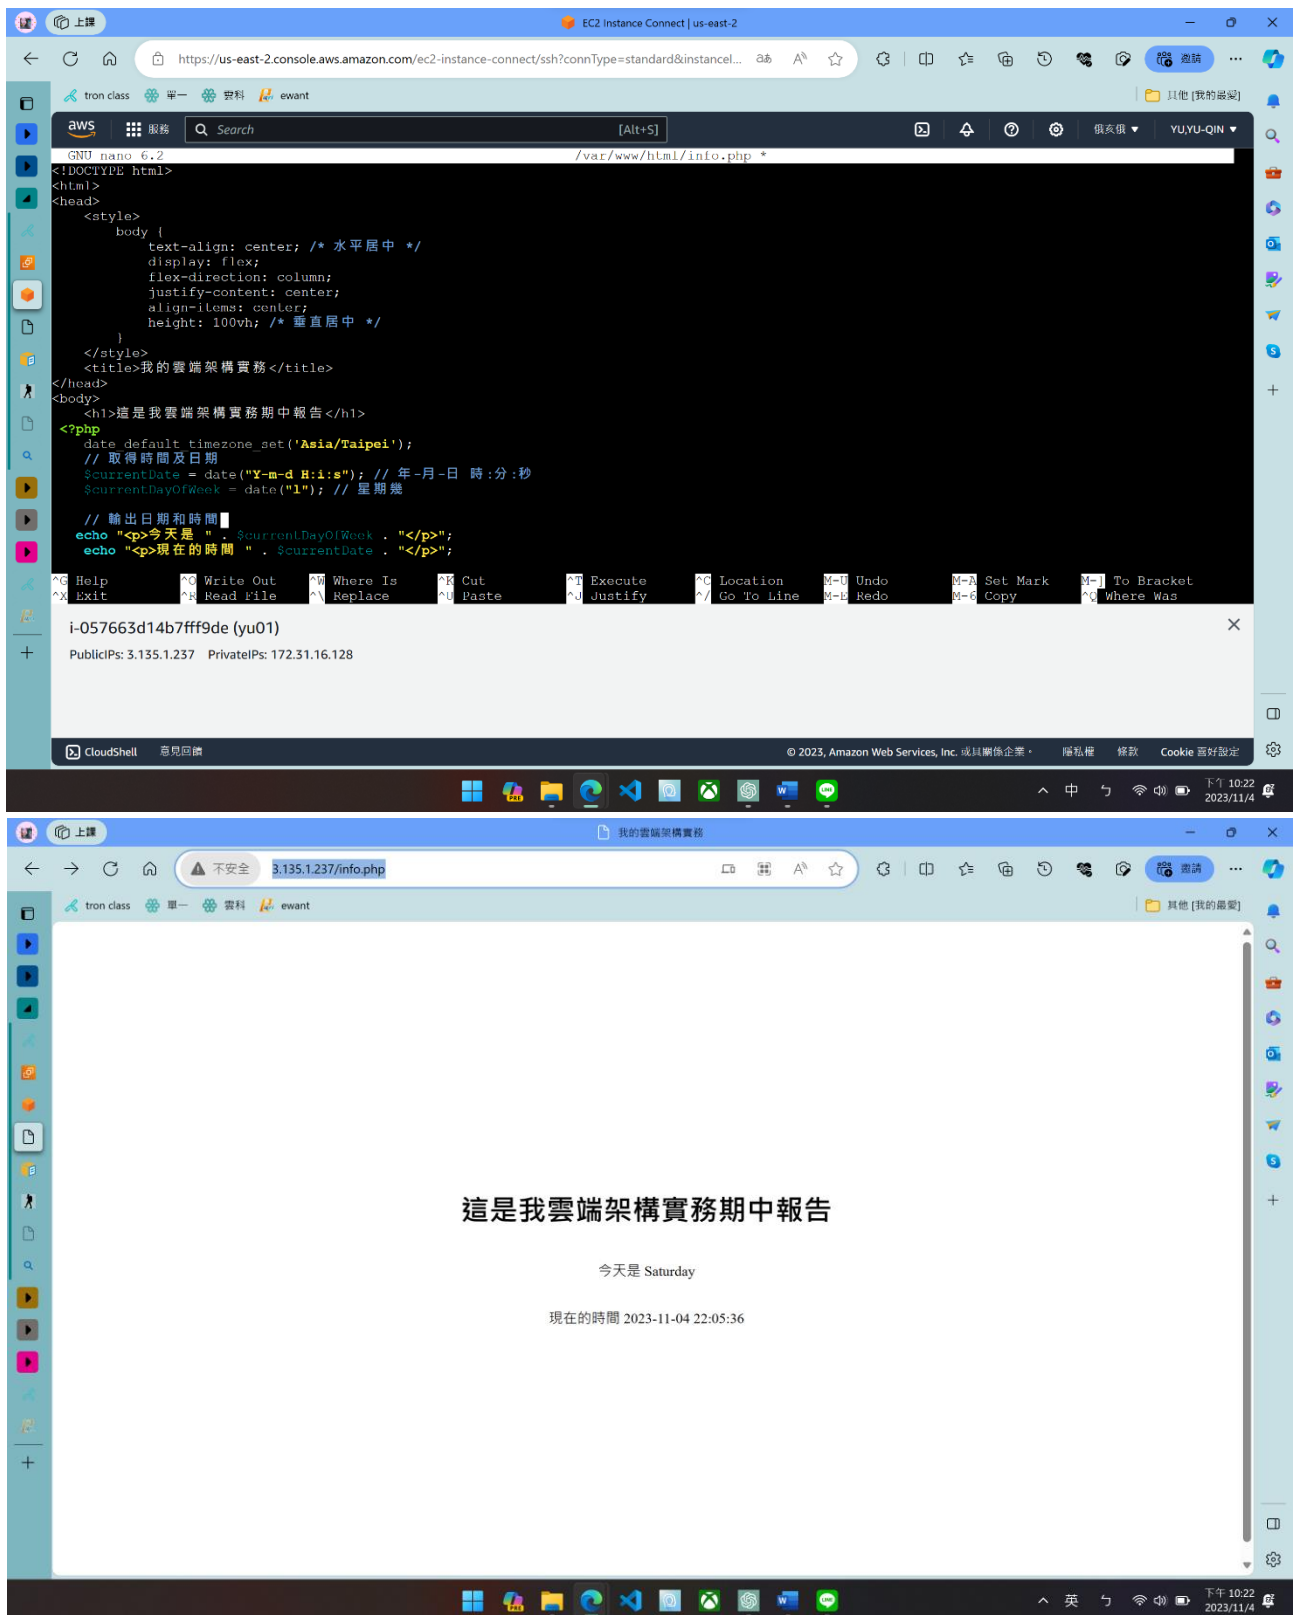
上課

EC2 Instance Connect | us-east-2

https://us-east-2.console.aws.amazon.com/ec2-instance-connect/ssh?connType=standard&instancel...

邀請

tron class 單一 資料 ewant 其他 [我的最愛]

aws 服務 Search [Alt+S] 俄亥俄 ▼ YU,YU-QIN ▼

GNU nano 6.2 /var/www/html/info.php *

<!DOCTYPE html>
<html>
<head>
<style>
body {
text-align: center; /* 水平居中 */
display: flex;
flex-direction: column;
justify-content: center;
align-items: center;
height: 100vh; /* 垂直居中 */
}
</style>
<title>我的雲端架構實務</title>
</head>
<body>
<h1>這是我雲端架構實務期中報告</h1>
<?php
date_default_timezone_set('Asia/Taipei');
// 取得時間及日期
$currentDate = date("Y-m-d H:i:s"); // 年-月-日 時:分:秒
$currentDayOfWeek = date("l"); // 星期幾

// 輸出日期和時間
echo "<p>今天是 " . $currentDayOfWeek . "</p>";
echo "<p>現在的時間 " . $currentDate . "</p>";

^G Help ^O Write Out ^W Where Is ^K Cut ^T Execute ^C Location M-U Undo M-A Set Mark M-] To Bracket
^X Exit ^R Read File ^\ Replace ^U Paste ^J Justify ^/ Go To Line M-E Redo M-6 Copy ^Q Where Was

i-057663d14b7fff9de (yu01)
PublicIPs: 3.135.1.237 PrivateIPs: 172.31.16.128

CloudShell 意見回饋 © 2023, Amazon Web Services, Inc. 或其關係企業。 隱私權 條款 Cookie 喜好設定

下午 10:22 2023/11/4

上課

我的雲端架構實務

不安全 3.135.1.237/info.php

邀請

tron class 單一 資料 ewant 其他 [我的最愛]

這是我雲端架構實務期中報告

今天是 Saturday

現在的時間 2023-11-04 22:05:36

英 下午 10:22 2023/11/4